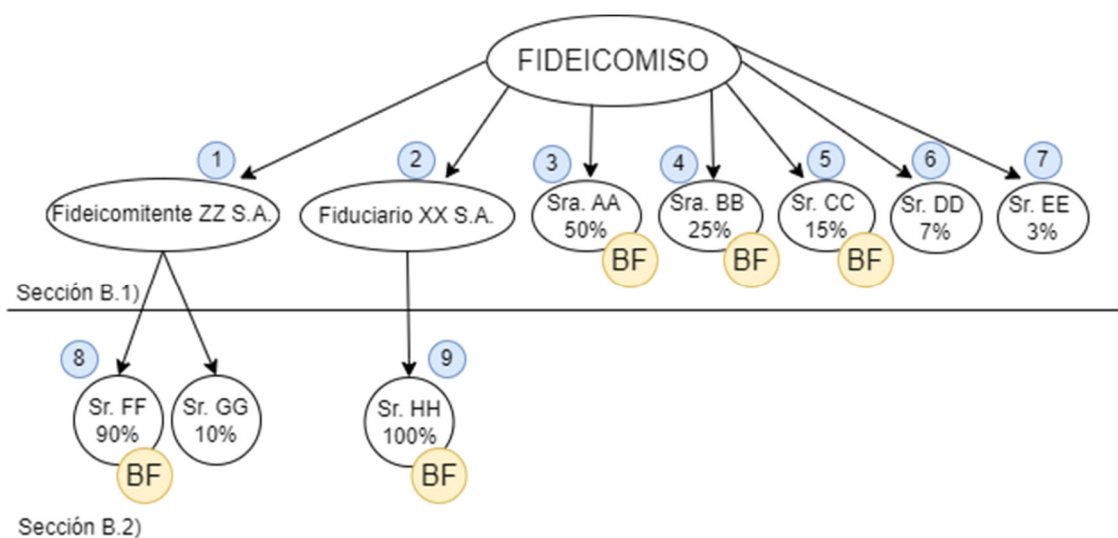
FIDEICOMISO

1
Fideicomitente ZZ S.A.

2
Fiduciario XX S.A.

3
Sra. AA
50%
BF

4
Sra. BB
25%
BF

5
Sr. CC
15%
BF

6
Sr. DD
7%

7
Sr. EE
3%

Sección B.1)

8
Sr. FF
90%
BF

Sr. GG
10%

9
Sr. HH
100%
BF

Sección B.2)